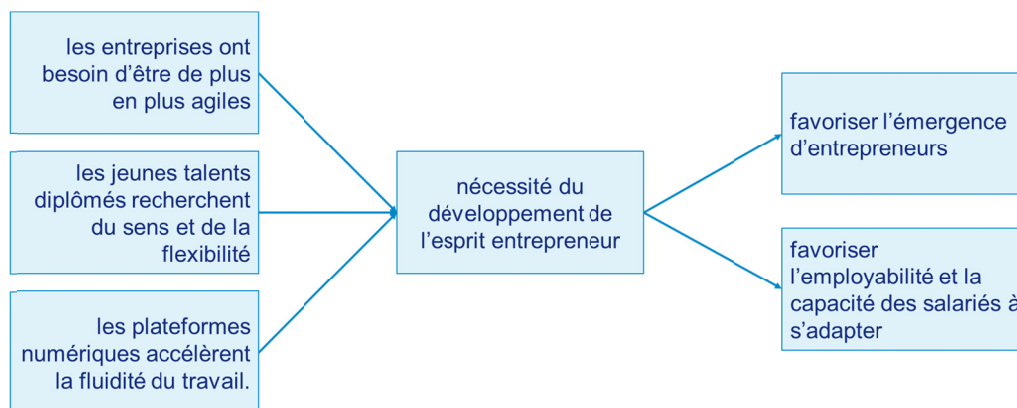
les entreprises ont besoin d’être de plus en plus agiles

les jeunes talents diplômés recherchent du sens et de la flexibilité

les plateformes numériques accélèrent la fluidité du travail.

nécessité du développement de l’esprit entrepreneur

favoriser l’émergence d’entrepreneurs

favoriser l’employabilité et la capacité des salariés à s’adapter